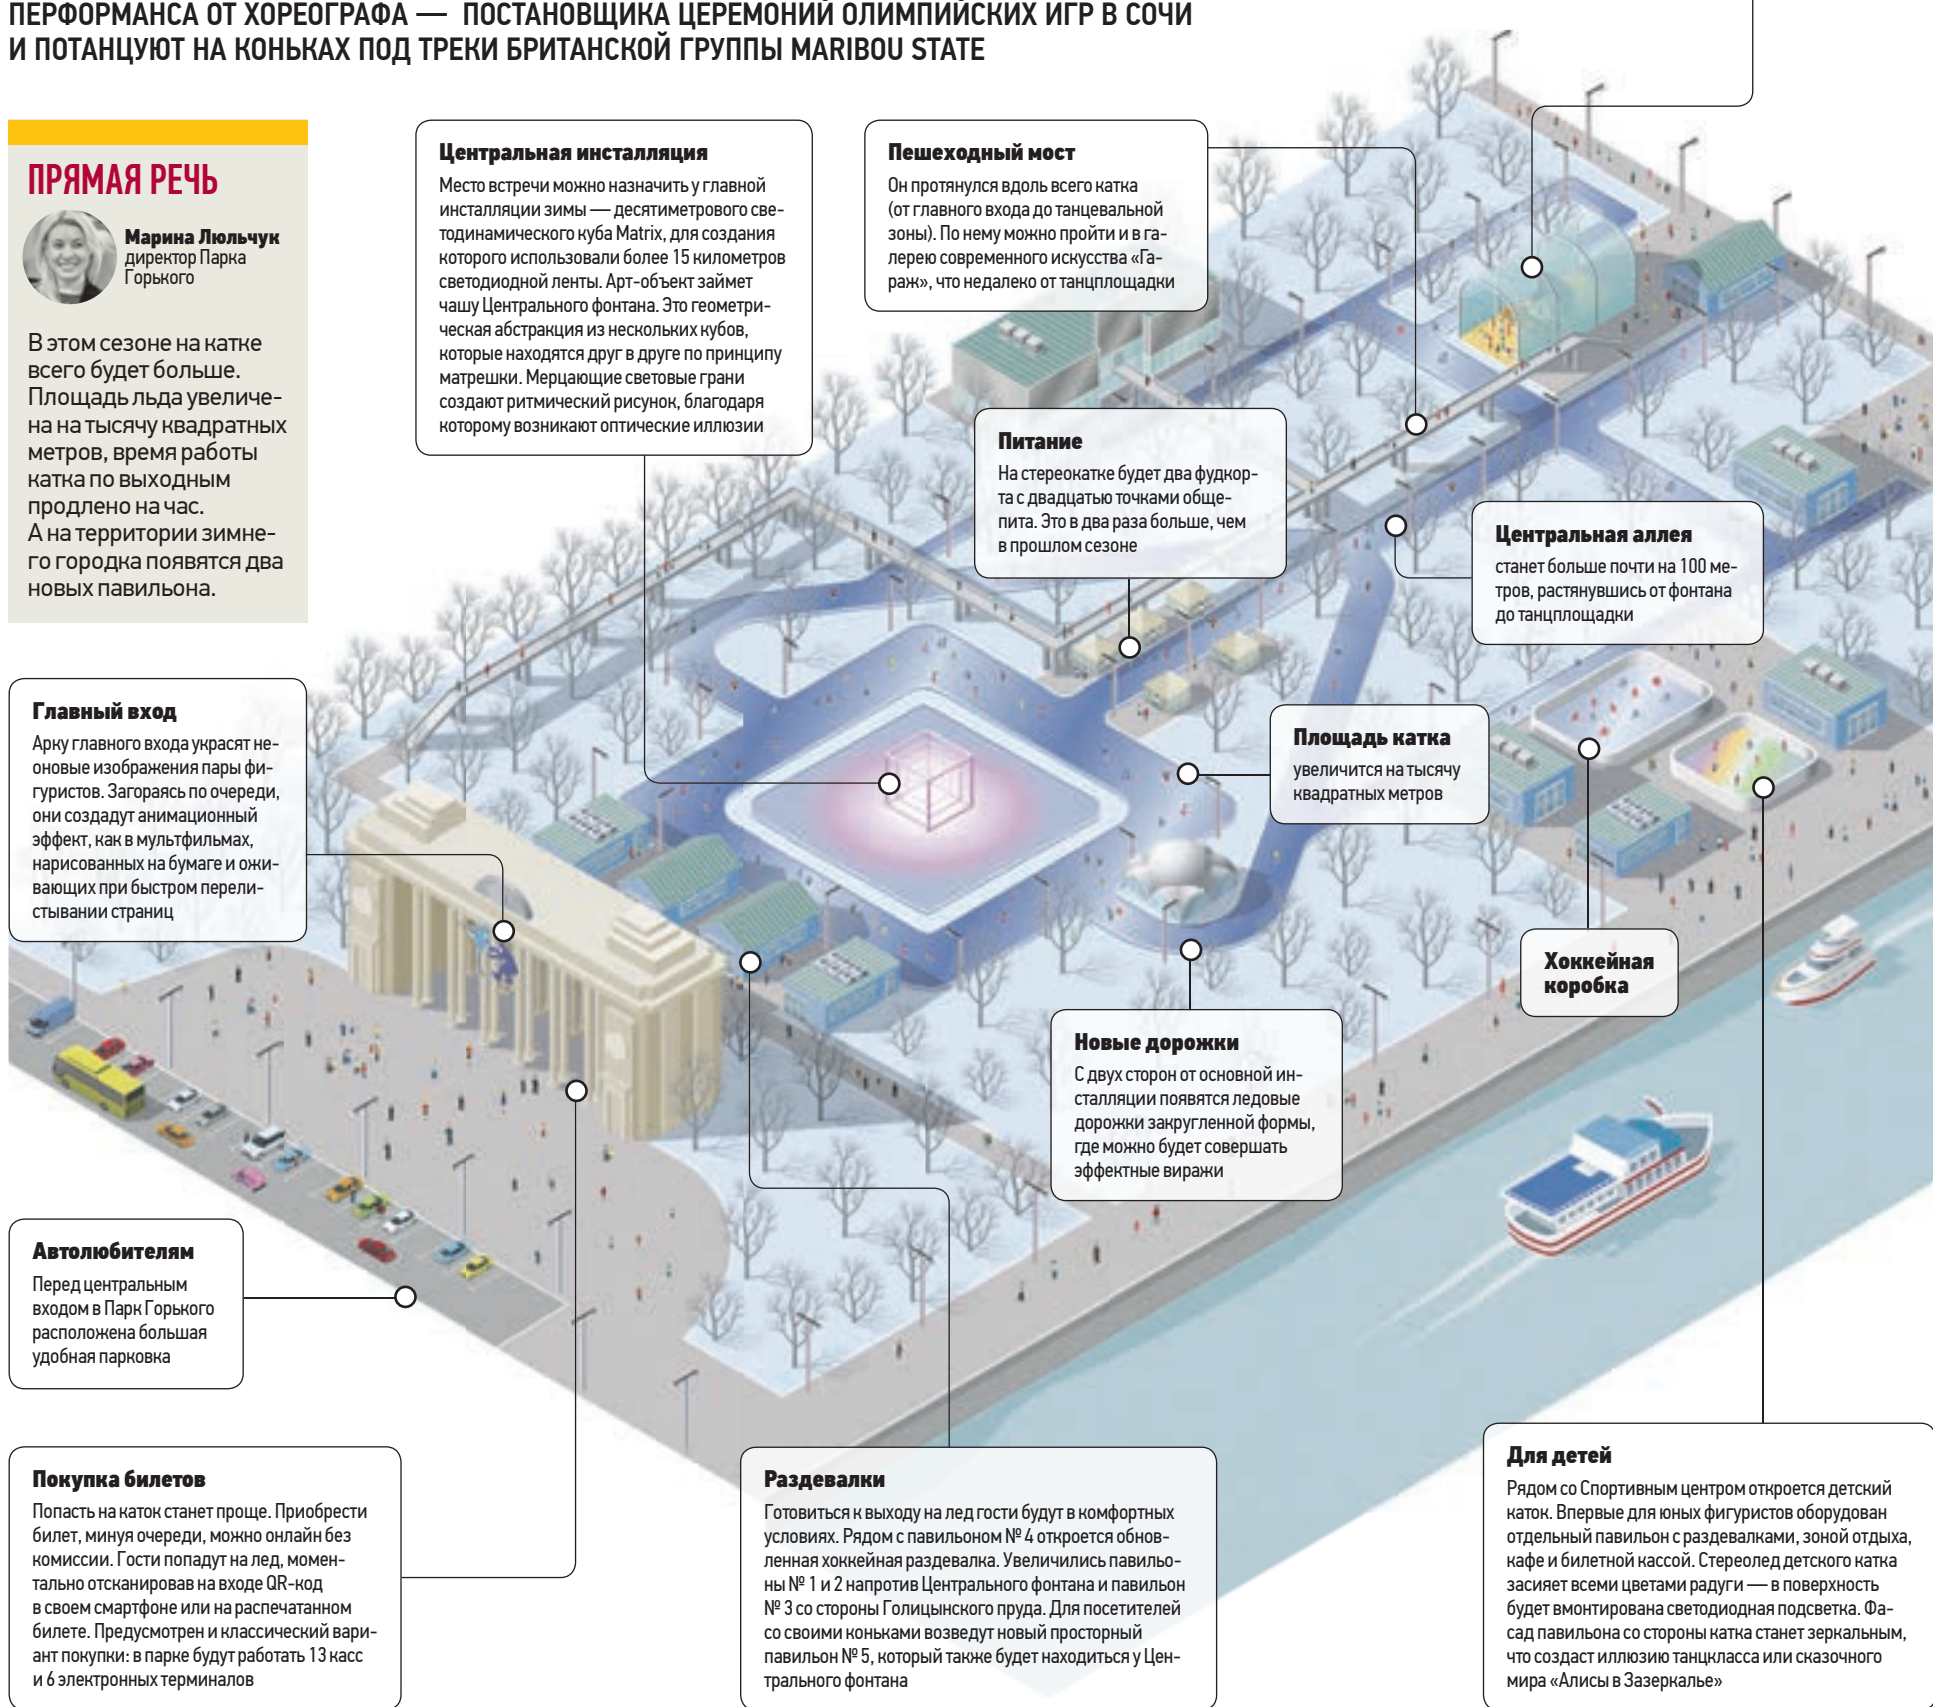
ПЕРФОРМАНСА ОТ ХОРЕОГРАФА — ПОСТАНОВЩИКА ЦЕРЕМОНИЙ ОЛИМПИЙСКИХ ИГР В СОЧИ И ПОТАНЦУЮТ НА КОНЬКАХ ПОД ТРЕКИ БРИТАНСКОЙ ГРУППЫ MARIBOU STATE

ПРЯМАЯ РЕЧЬ

Марина Люльчук
директор Парка Горького

В этом сезоне на катке всего будет больше. Площадь льда увеличена на тысячу квадратных метров, время работы катка по выходным продлено на час. А на территории зимнего городка появятся два новых павильона.

Центральная инсталляция
Место встречи можно назначить у главной инсталляции зимы — десятиметрового светодинамического куба Matrix, для создания которого использовали более 15 километров светодиодной ленты. Арт-объект займет чашу Центрального фонтана. Это геометрическая абстракция из нескольких кубов, которые находятся друг в друге по принципу матрешки. Мерцающие световые грани создают ритмический рисунок, благодаря которому возникают оптические иллюзии

Пешеходный мост
Он протянулся вдоль всего катка (от главного входа до танцевальной зоны). По нему можно пройти и в галерею современного искусства «Гараж», что недалеко от танцплощадки

Питание
На стереокатке будет два фудкорта с двадцатью точками общепита. Это в два раза больше, чем в прошлом сезоне

Центральная аллея
станет больше почти на 100 метров, растянувшись от фонтана до танцплощадки

Главный вход
Арку главного входа украсят неоновые изображения пары фигуристов. Загораясь по очереди, они создадут анимационный эффект, как в мультфильмах, нарисованных на бумаге и оживающих при быстром перелистывании страниц

Площадь катка
увеличится на тысячу квадратных метров

Хоккейная коробка

Новые дорожки
С двух сторон от основной инсталляции появятся ледовые дорожки закругленной формы, где можно будет совершать эффектные виражи

Автолюбителям
Перед центральным входом в Парк Горького расположена большая удобная парковка

Покупка билетов
Попасть на каток станет проще. Приобрести билет, минуя очереди, можно онлайн без комиссии. Гости попадут на лед, моментально отсканировав на входе QR-код в своем смартфоне или на распечатанном билете. Предусмотрен и классический вариант покупки: в парке будут работать 13 касс и 6 электронных терминалов

Раздевалки
Готовиться к выходу на лед гости будут в комфортных условиях. Рядом с павильоном № 4 откроется обновленная хоккейная раздевалка. Увеличились павильоны № 1 и 2 напротив Центрального фонтана и павильон № 3 со стороны Голицынского пруда. Для посетителей со своими коньками возведут новый просторный павильон № 5, который также будет находиться у Центрального фонтана

Для детей
Рядом со Спортивным центром откроется детский каток. Впервые для юных фигуристов оборудован отдельный павильон с раздевалками, зоной отдыха, кафе и билетной кассой. Стереолед детского катка засияет всеми цветами радуги — в поверхность будет вмонтирована светодиодная подсветка. Фасад павильона со стороны катка станет зеркальным, что создаст иллюзию танцкласса или сказочного мира «Алисы в Зазеркалье»